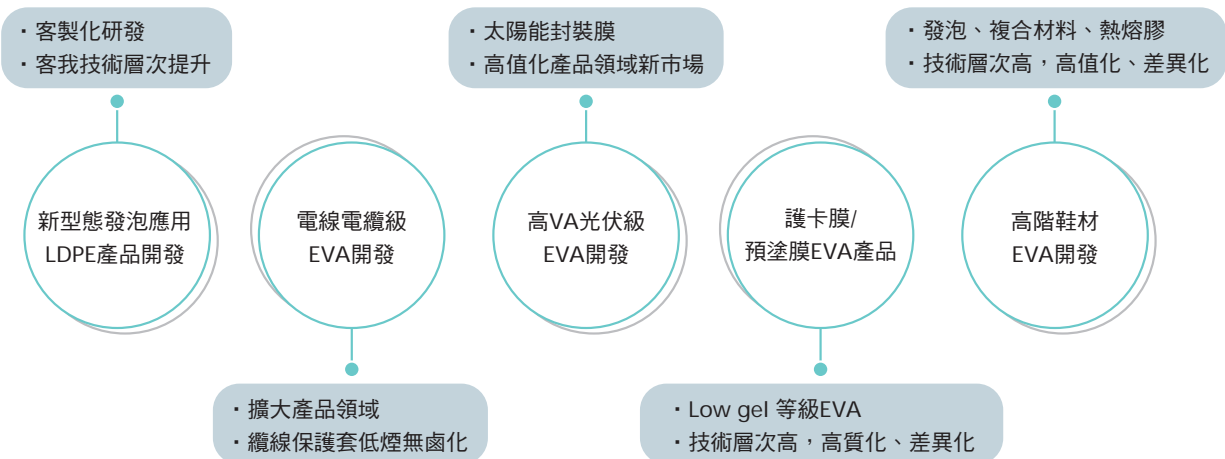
・客製化研發
・客我技術層次提升

新型態發泡應用
LDPE產品開發

電線電纜級
EVA開發

・擴大產品領域
・纜線保護套低煙無鹵化

・太陽能封裝膜
・高值化產品領域新市場

高VA光伏級
EVA開發

護卡膜/
預塗膜EVA產品

・Low gel 等級EVA
・技術層次高，高質化、差異化

・發泡、複合材料、熱熔膠
・技術層次高，高值化、差異化

高階鞋材
EVA開發